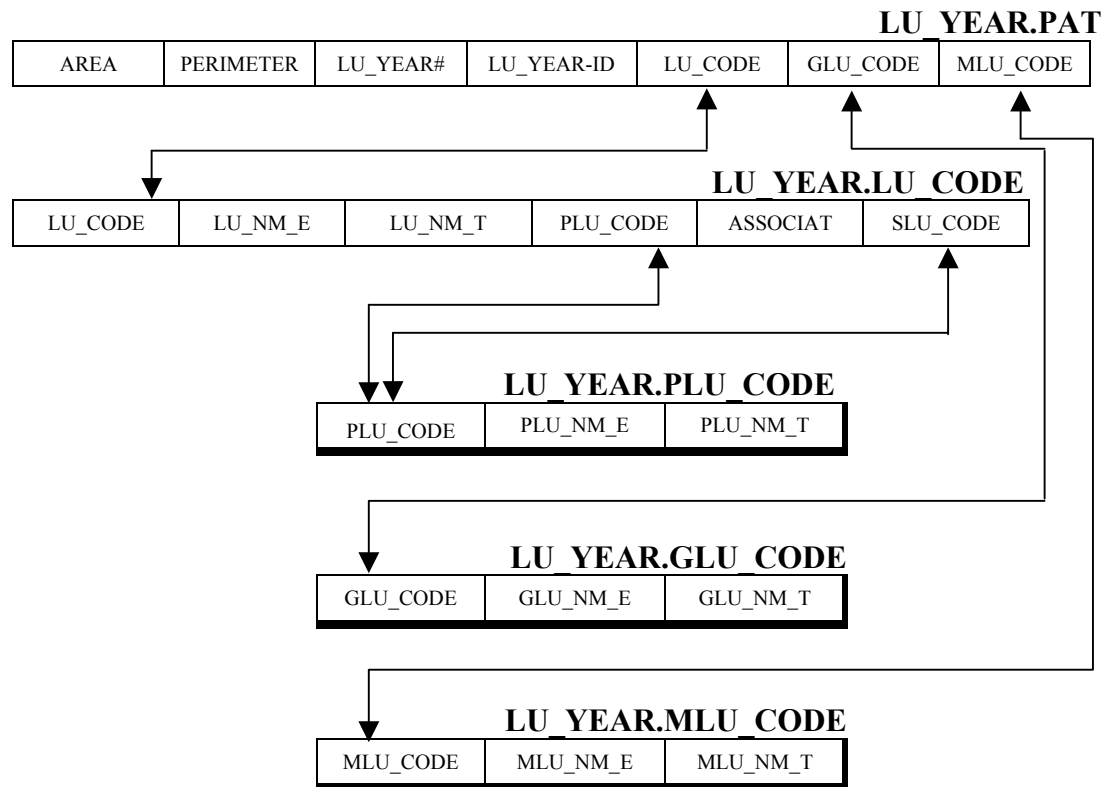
LU_YEAR.PAT

| AREA | PERIMETER | LU_YEAR# | LU_YEAR-ID | LU_CODE | GLU_CODE | MLU_CODE |
|---|---|---|---|---|---|---|

LU_YEAR.LU_CODE

| LU_CODE | LU_NM_E | LU_NM_T | PLU_CODE | ASSOCIAT | SLU_CODE |
|---|---|---|---|---|---|

LU_YEAR.PLU_CODE

| PLU_CODE | PLU_NM_E | PLU_NM_T |
|---|---|---|

LU_YEAR.GLU_CODE

| GLU_CODE | GLU_NM_E | GLU_NM_T |
|---|---|---|

LU_YEAR.MLU_CODE

| MLU_CODE | MLU_NM_E | MLU_NM_T |
|---|---|---|